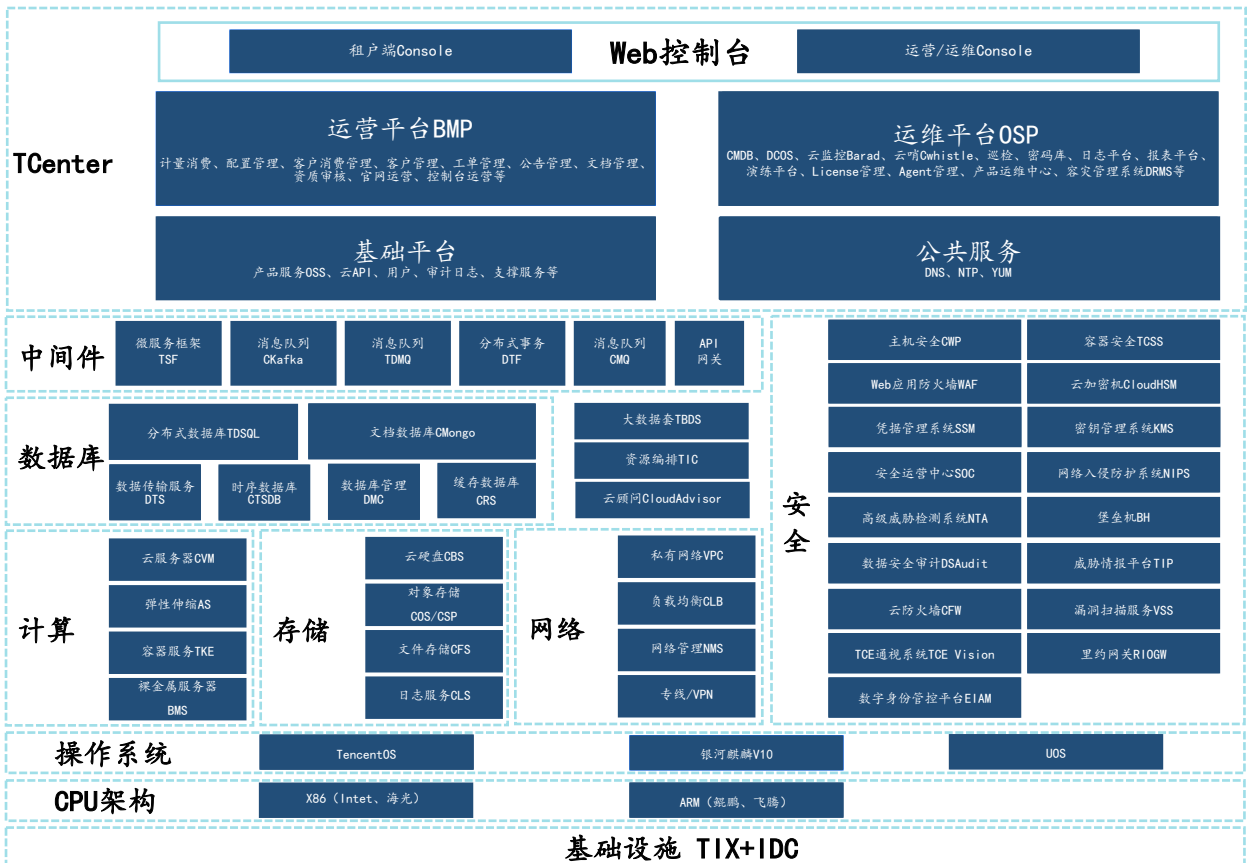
租户端Console

Web控制台

运营/运维Console

TCenter

运营平台BMP
计量消费、配置管理、客户消费管理、客户管理、工单管理、公告管理、文档管理、资质审核、官网运营、控制台运营等

运维平台OSP
CMDB、DCOS、云监控Barad、云哨Cwhistle、巡检、密码库、日志平台、报表平台、演练平台、License管理、Agent管理、产品运维中心、容灾管理系统DRMS等

基础平台
产品服务OSS、云API、用户、审计日志、支撑服务等

公共服务
DNS、NTP、YUM

中间件

微服务框架
TSF

消息队列
CKafka

消息队列
TDMQ

分布式事务
DTF

消息队列
CMQ

API
网关

数据库

分布式数据库TDSQL

文档数据库CMongo

数据传输服务
DTS

时序数据库
CTSDB

数据库管理
DMC

缓存数据库
CRS

大数据套TBDS

资源编排TIC

云顾问CloudAdvisor

安全

主机安全CWP

容器安全TCSS

Web应用防火墙WAF

云加密机CloudHSM

凭据管理系统SSM

密钥管理系统KMS

安全运营中心SOC

网络入侵防护系统NIPS

高级威胁检测系统NTA

堡垒机BH

数据安全审计DSAudit

威胁情报平台TIP

云防火墙CFW

漏洞扫描服务VSS

TCE通视系统TCE Vision

星约网关RIOGW

数字身份管控平台EIAM

计算

云服务器CVM

弹性伸缩AS

容器服务TKE

裸金属服务器
BMS

存储

云硬盘CBS

对象存储
COS/CSP

文件存储CFS

日志服务CLS

网络

私有网络VPC

负载均衡CLB

网络管理NMS

专线/VPN

操作系统

TencentOS

银河麒麟V10

UOS

CPU架构

X86（Intet、海光）

ARM（鲲鹏、飞腾）

基础设施 TIX+IDC